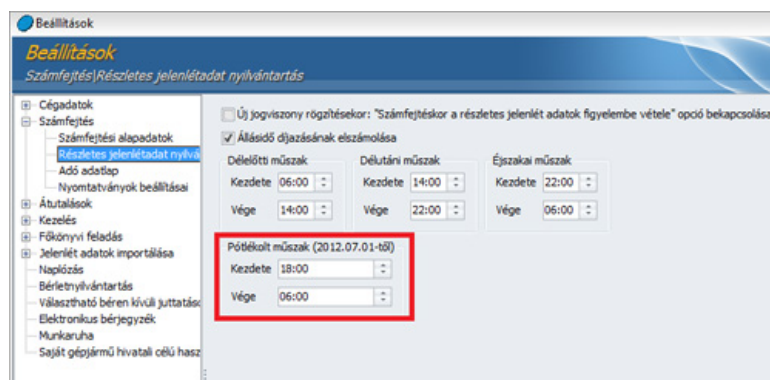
Beállítások

Beállítások
Számfejtés\Részletes jelenlétadat nyilvántartás

Cégadatok
Számfejtés
Számfejtési alapadatok
Részletes jelenlétadat nyilvá
Adó adatlap
Nyomtatványok beállításai
Átutalások
Kezelés
Főkönyvi feladás
Jelenlét adatok importálása
Naplózás
Bérletnyilvántartás
Választható béren kívüli juttatás
Elektronikus bérjegyzék
Munkaruha
Saját gépjármű hivatali célú hasz

Új jogviszony rögzítésekor: "Számfejtéskor a részletes jelenlét adatok figyelembe vétele" opció bekapcsolás
Állásidő díjazásának elszámolása

Délelőtti műszak
Kezdete 06:00
Vége 14:00

Délutáni műszak
Kezdete 14:00
Vége 22:00

Éjszakai műszak
Kezdete 22:00
Vége 06:00

Pótlékolt műszak (2012.07.01-től)
Kezdete 18:00
Vége 06:00